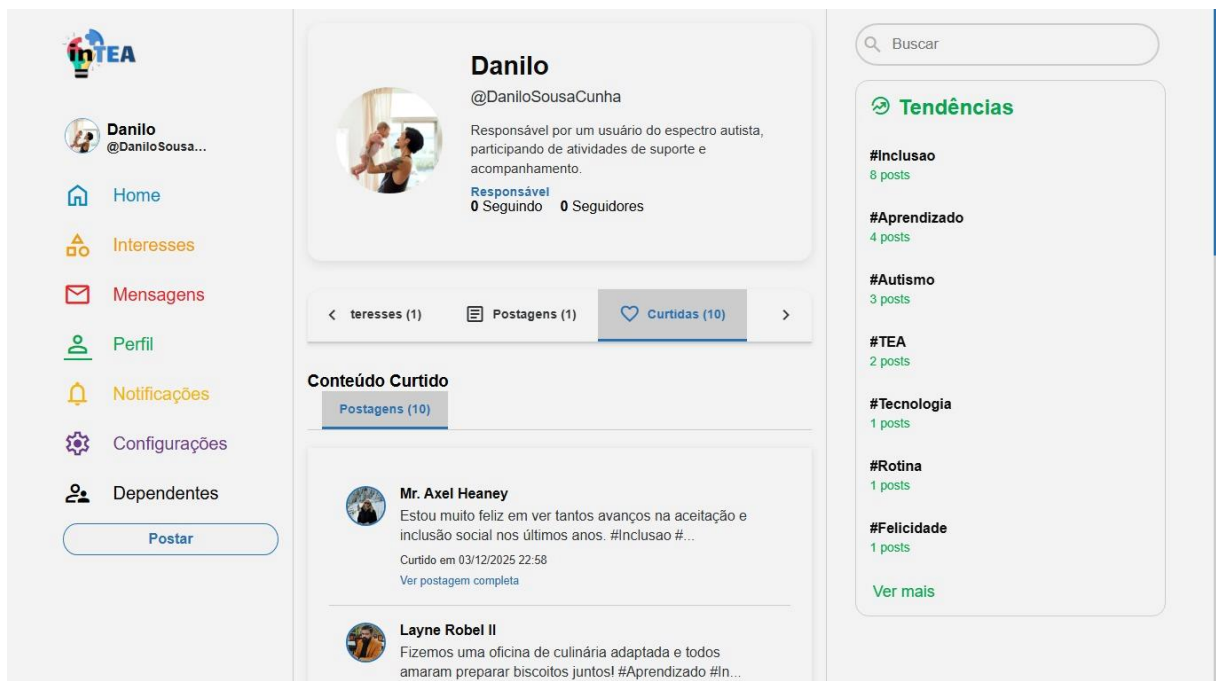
inTEA

Danilo
@DaniloSousa...

Home
Interesses
Mensagens
Perfil
Notificações
Configurações
Dependentes

Postar

Danilo
@DaniloSousaCunha
Responsável por um usuário do espectro autista, participando de atividades de suporte e acompanhamento.
Responsável
0 Seguindo 0 Seguidores

teresses (1) Postagens (1) Curtidas (10)

Conteúdo Curtido
Postagens (10)

Mr. Axel Heaney
Estou muito feliz em ver tantos avanços na aceitação e inclusão social nos últimos anos. #Inclusao #...
Curtido em 03/12/2025 22:58
Ver postagem completa

Layne Robel II
Fizemos uma oficina de culinária adaptada e todos amaram preparar biscoitos juntos! #Aprendizado #In...

Buscar

Tendências
#Inclusao
8 posts
#Aprendizado
4 posts
#Autismo
3 posts
#TEA
2 posts
#Tecnologia
1 posts
#Rotina
1 posts
#Felicidade
1 posts
Ver mais